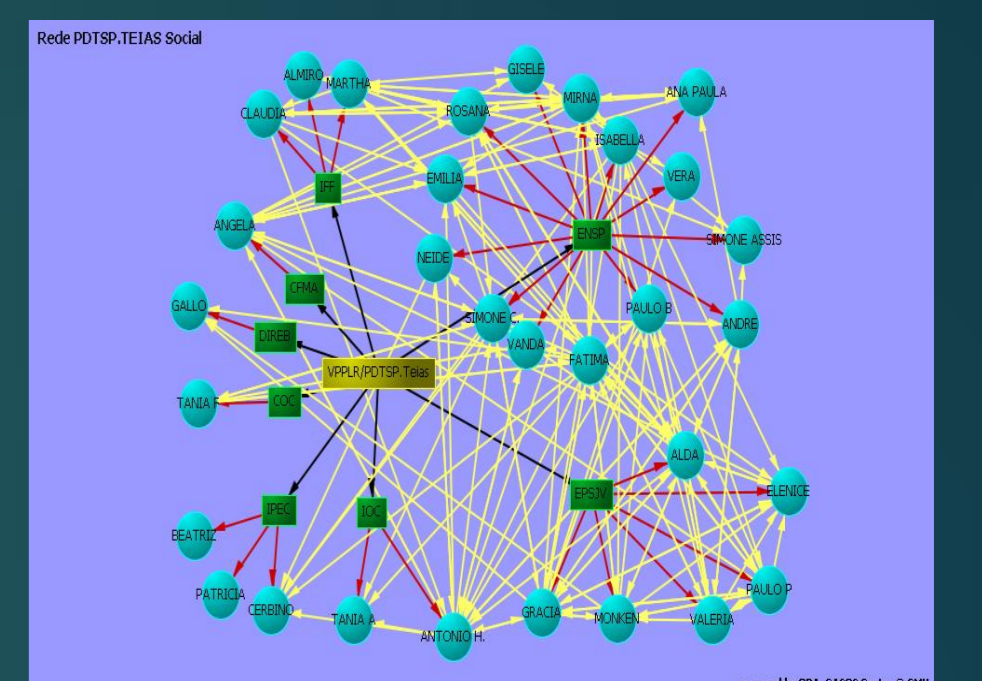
Rede PDTSP.TEIAS Social

ALMIRO
MARTHA
GISELE
MIRNA
ANA PAULA
CLAUDIA
ROSANA
ISABELLA
IFF
EMILIA
VERA
ANGELA
ENSP
SIMONE ASSIS
NEIDE
CFMA
GALLO
SIMONE C.
PAULO B
ANDRE
DIREB
VANDA
FATIMA
VPPLR/PDTSP.Teias
TANIA F
COC
ALDA
EPSJV
ELENICE
IPEC
IOC
BEATRIZ
PATRICIA
CERBINO
TANIA A
ANTONIO H.
GRACIA
MONKEN
VALERIA
PAULO P